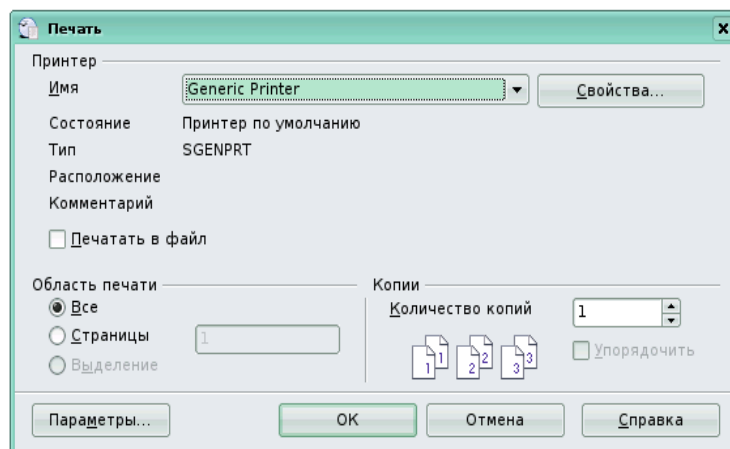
Печать

Принтер

Имя Generic Printer Свойства...

Состояние Принтер по умолчанию

Тип SGENPRT

Расположение

Комментарий

Печатать в файл

Область печати

Все

Страницы 1

Выделение

Копии

Количество копий 1

1 1 2 2 3 3

Упорядочить

Параметры... OK Отмена Справка